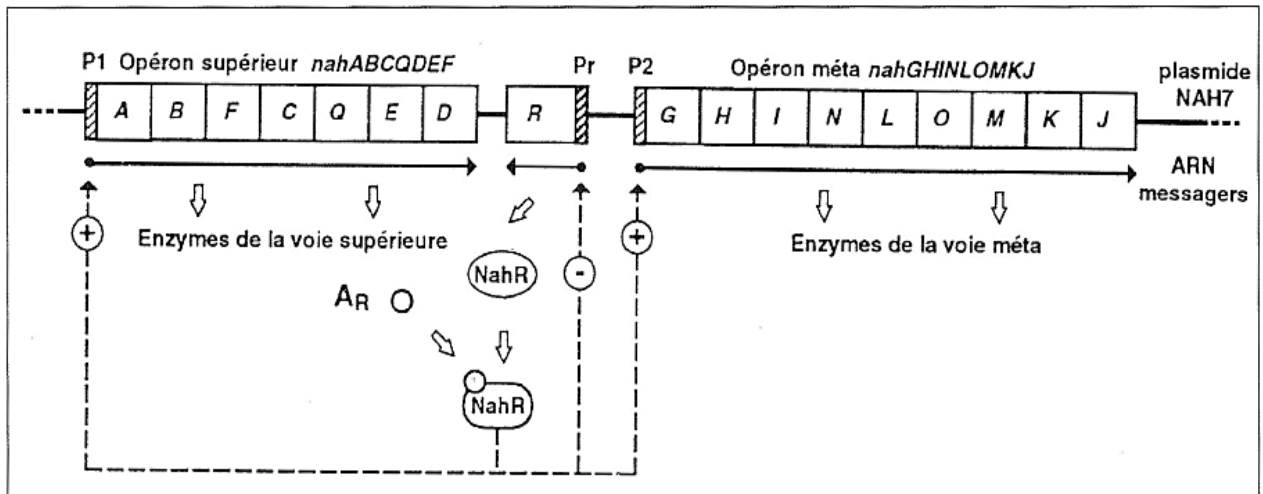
P1 Opéron supérieur *nahABCQDEF*

Pr

P2 Opéron méta *nahGHINLOMKJ*

plasmide NAH7

A B F C Q E D

R

G H I N L O M K J

ARN messagers

+

Enzymes de la voie supérieure

NahR

-

+

Enzymes de la voie méta

$A_R$

NahR